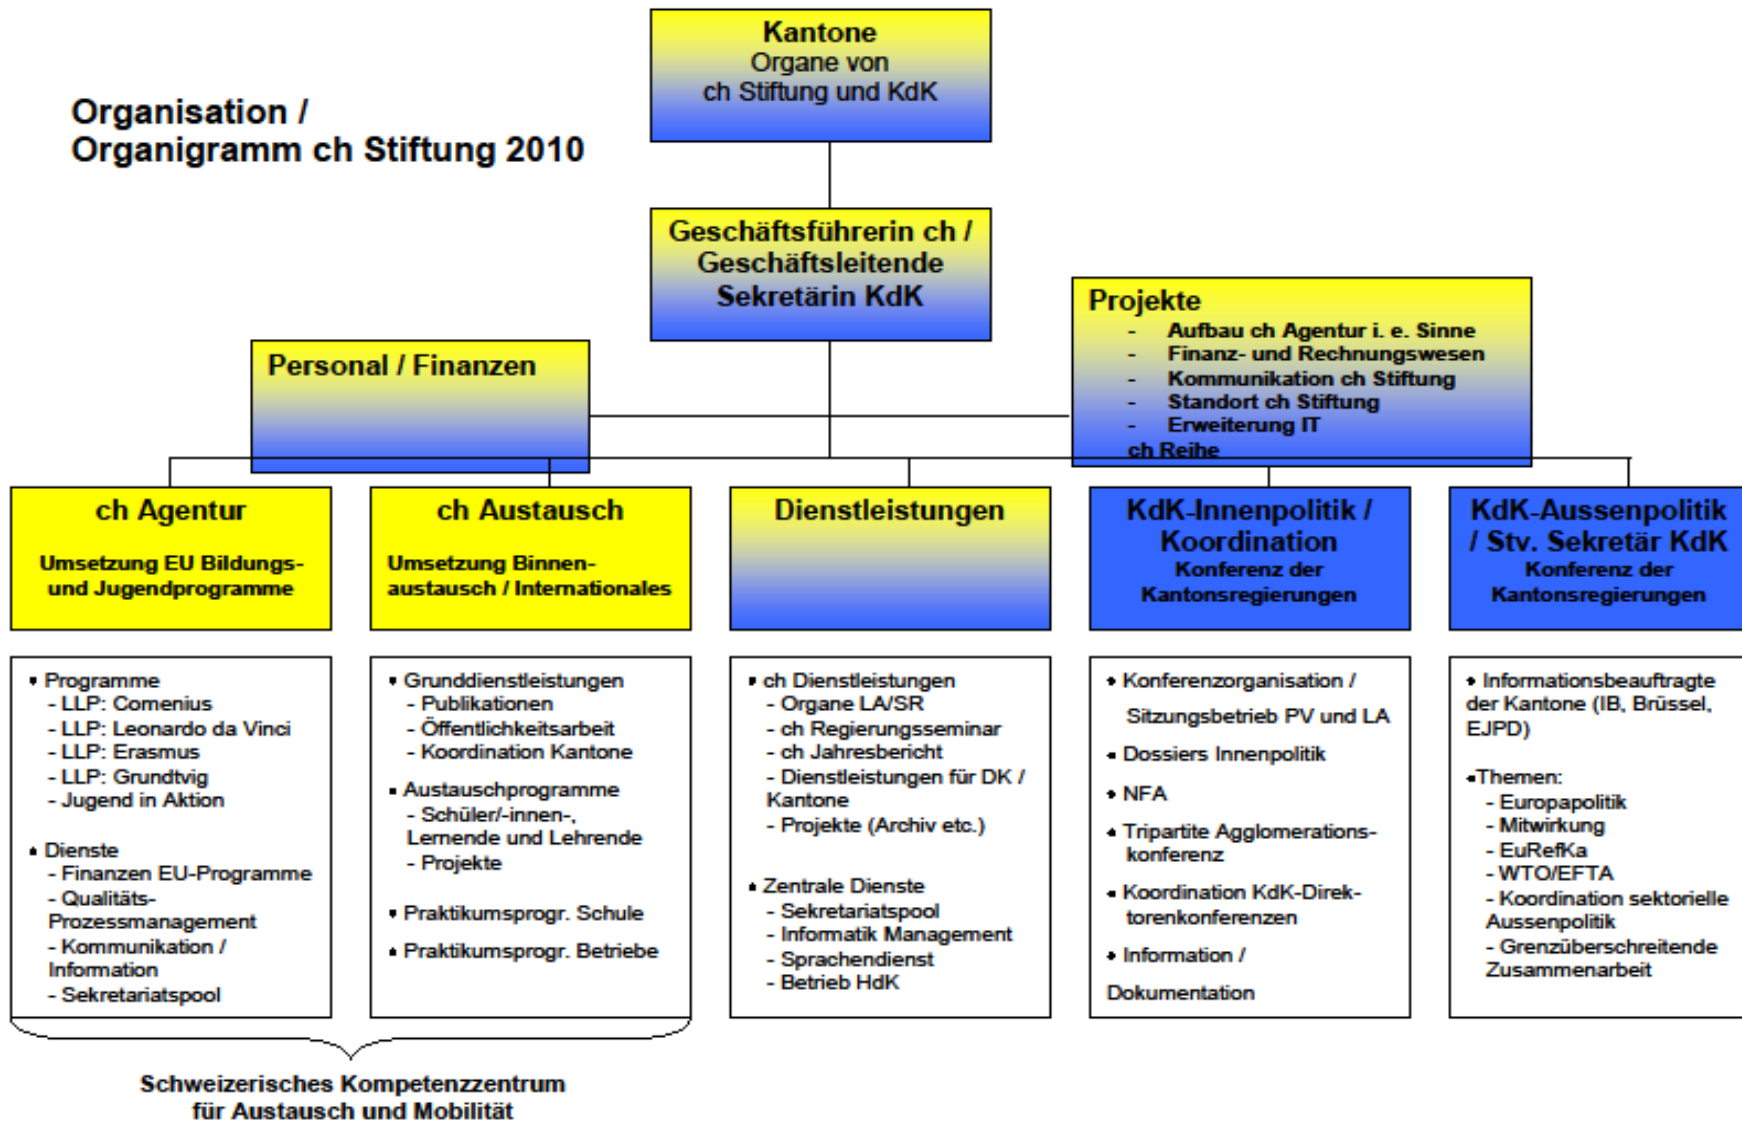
Organisation /
Organigramm ch Stiftung 2010

Kantone
Organe von
ch Stiftung und KdK

Geschäftsführerin ch /
Geschäftsleitende
Sekretärin KdK

Personal / Finanzen

Projekte
- Aufbau ch Agentur i. e. Sinne
- Finanz- und Rechnungswesen
- Kommunikation ch Stiftung
- Standort ch Stiftung
- Erweiterung IT
ch Reihe

ch Agentur
Umsetzung EU Bildungs- und Jugendprogramme

ch Austausch
Umsetzung Binnenaustausch / Internationales

Dienstleistungen

KdK-Innenpolitik / Koordination
Konferenz der Kantonsregierungen

KdK-Aussenpolitik / Stv. Sekretär KdK
Konferenz der Kantonsregierungen

• Programme
- LLP: Comenius
- LLP: Leonardo da Vinci
- LLP: Erasmus
- LLP: Grundtvig
- Jugend in Aktion

• Dienste
- Finanzen EU-Programme
- Qualitäts-Prozessmanagement
- Kommunikation / Information
- Sekretariatspool

• Grunddienstleistungen
- Publikationen
- Öffentlichkeitsarbeit
- Koordination Kantone

• Austauschprogramme
- Schüler/-innen-, Lernende und Lehrende
- Projekte

• Praktikumsprogr. Schule

• Praktikumsprogr. Betriebe

• ch Dienstleistungen
- Organe LA/SR
- ch Regierungsseminar
- ch Jahresbericht
- Dienstleistungen für DK / Kantone
- Projekte (Archiv etc.)

• Zentrale Dienste
- Sekretariatspool
- Informatik Management
- Sprachendienst
- Betrieb HdK

• Konferenzorganisation / Sitzungsbetrieb PV und LA

• Dossiers Innenpolitik

• NFA

• Tripartite Agglomerationskonferenz

• Koordination KdK-Direktorenkonferenzen

• Information / Dokumentation

• Informationsbeauftragte der Kantone (IB, Brüssel, EJPD)

•Themen:
- Europapolitik
- Mitwirkung
- EuRefKa
- WTO/EFTA
- Koordination sektorielle Aussenpolitik
- Grenzüberschreitende Zusammenarbeit

Schweizerisches Kompetenzzentrum
für Austausch und Mobilität